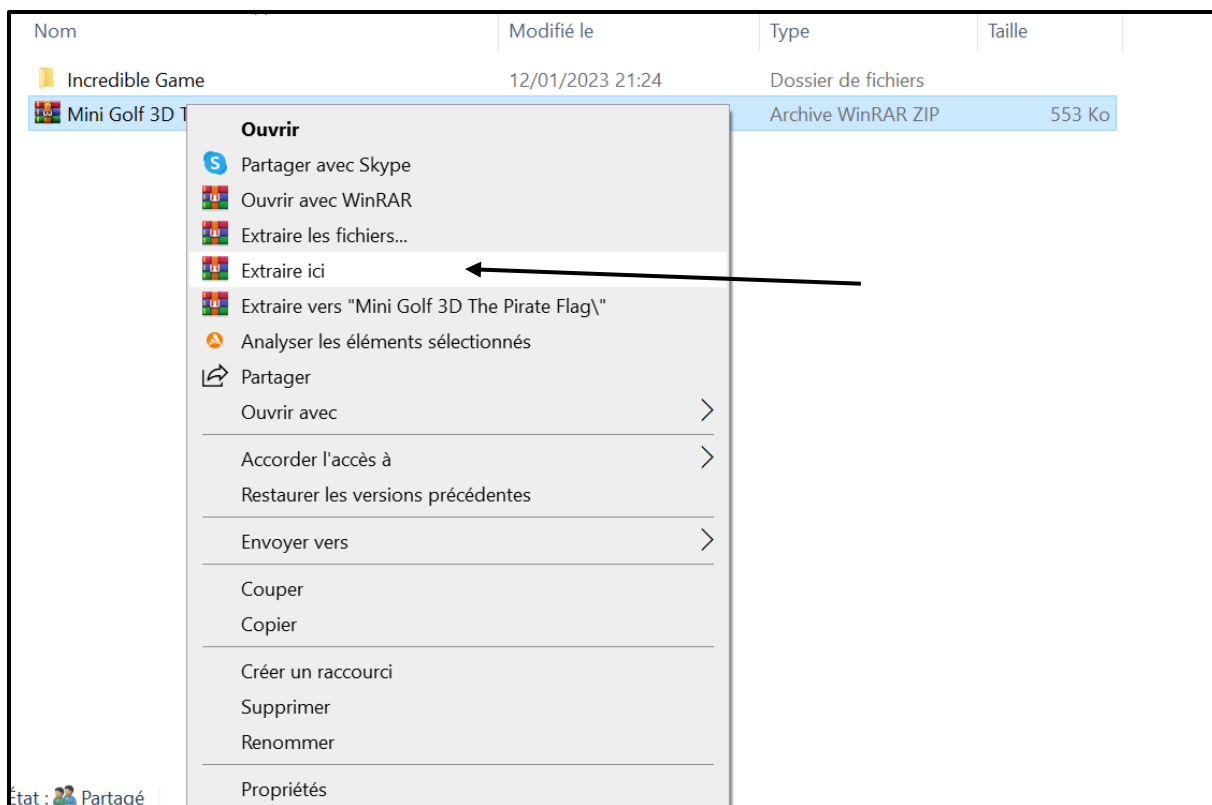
| Nom | Modifié le | Type | Taille |
|---|---|---|---|
| Incredible Game | 12/01/2023 21:24 | Dossier de fichiers | |
| Mini Golf 3D T | | Archive WinRAR ZIP | 553 Ko |

Ouvrir
Partager avec Skype
Ouvrir avec WinRAR
Extraire les fichiers...
Extraire ici
Extraire vers "Mini Golf 3D The Pirate Flag\"
Analyser les éléments sélectionnés
Partager
Ouvrir avec
Accorder l'accès à
Restaurer les versions précédentes
Envoyer vers
Couper
Copier
Créer un raccourci
Supprimer
Renommer
Propriétés

État : Partagé